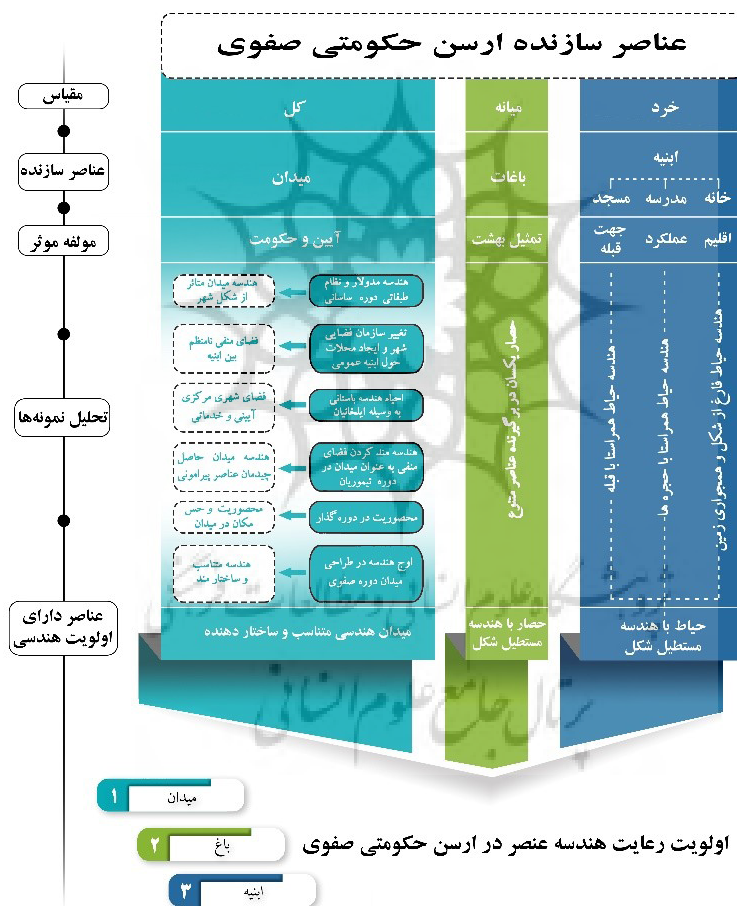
عناصر سازنده ارسن حکومتی صفوی

مقیاس
عناصر سازنده
مولفه موثر
تحلیل نمونه‌ها
عناصر دارای اولویت هندسی

کل
میدان
آیین و حکومت

هندسه مدولار و نظام طبقاتی دوره ساسانی
هندسه میدان متاثر از شکل شهر

تغییر سازمان فضایی شهر و ایجاد محلات حول ابنیه عمومی
فضای منفی نامنظم بین ابنیه

احیاء هندسه باستانی به وسیله ایلخانیان
فضای شهری مرکزی آیینی و خدماتی

هندسه منفی کردن فضای منفی به عنوان میدان در دوره تیموریان
هندسه میدان حاصل چیدمان عناصر پیرامونی

محصوریت در دوره گذار
محصوریت و حس مکان در میدان

اوج هندسه در طراحی میدان دوره صفوی
هندسه متناسب و ساختارمند

میدان هندسی متناسب و ساختار دهنده

میانه
باغات
تمثیل بهشت
حصار یکسان در برگیرنده عناصر متنوع
حصار با هندسه مستطیل شکل

خرد
ابنیه
خانه مدرسه مسجد
اقلیم عملکرد جهت قبله
هندسه حیاط فارغ از شکل و همجواری زمین
هندسه حیاط همراستا با حجره ها
هندسه حیاط همراستا با قبله
حیاط با هندسه مستطیل شکل

میدان 1
باغ 2
ابنیه 3
اولویت رعایت هندسه عنصر در ارسن حکومتی صفوی

پرتال جامع علوم انسانی
پژوهشگاه علوم انسانی و مطالعات فرهنگی